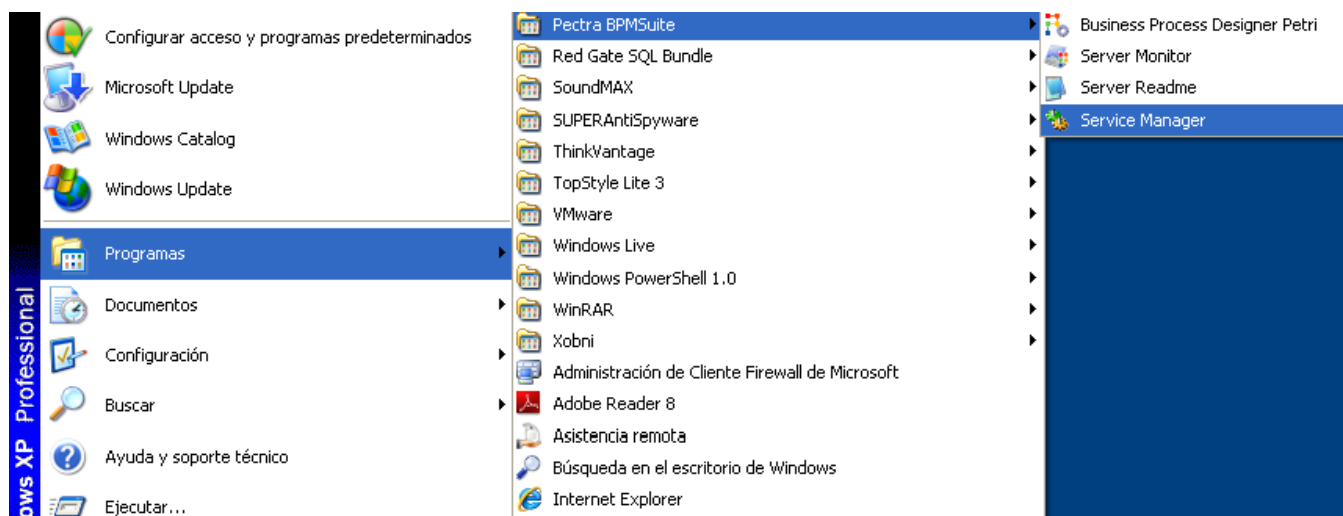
ows XP Professional

Configurar acceso y programas predeterminados
Microsoft Update
Windows Catalog
Windows Update
Programas
Documentos
Configuración
Buscar
Ayuda y soporte técnico
Ejecutar...

Pectra BPMSuite
Red Gate SQL Bundle
SoundMAX
SUPERAntiSpyware
ThinkVantage
TopStyle Lite 3
VMware
Windows Live
Windows PowerShell 1.0
WinRAR
Xobni
Administración de Cliente Firewall de Microsoft
Adobe Reader 8
Asistencia remota
Búsqueda en el escritorio de Windows
Internet Explorer

Business Process Designer Petri
Server Monitor
Server Readme
Service Manager